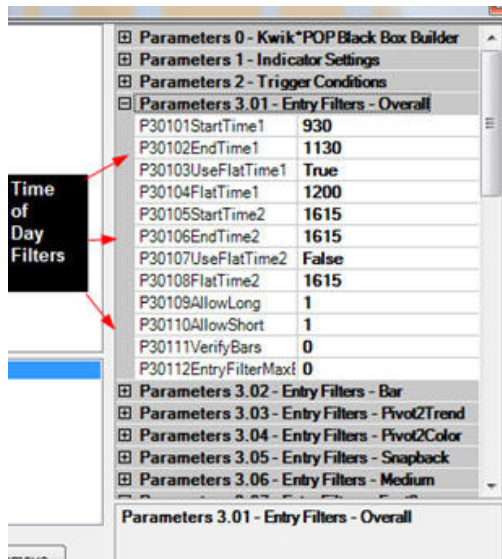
Time of Day Filters

⊞ Parameters 0 - Kwik*POP Black Box Builder
⊞ Parameters 1 - Indicator Settings
⊞ Parameters 2 - Trigger Conditions
⊟ Parameters 3.01 - Entry Filters - Overall

| | |
|---|---|
| P30101StartTime1 | 930 |
| P30102EndTime1 | 1130 |
| P30103UseFlatTime1 | True |
| P30104FlatTime1 | 1200 |
| P30105StartTime2 | 1615 |
| P30106EndTime2 | 1615 |
| P30107UseFlatTime2 | False |
| P30108FlatTime2 | 1615 |
| P30109AllowLong | 1 |
| P30110AllowShort | 1 |
| P30111VerifyBars | 0 |
| P30112EntryFilterMax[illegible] | 0 |

⊞ Parameters 3.02 - Entry Filters - Bar
⊞ Parameters 3.03 - Entry Filters - Pivot2Trend
⊞ Parameters 3.04 - Entry Filters - Pivot2Color
⊞ Parameters 3.05 - Entry Filters - Snapback
⊞ Parameters 3.06 - Entry Filters - Medium
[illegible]

Parameters 3.01 - Entry Filters - Overall

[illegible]